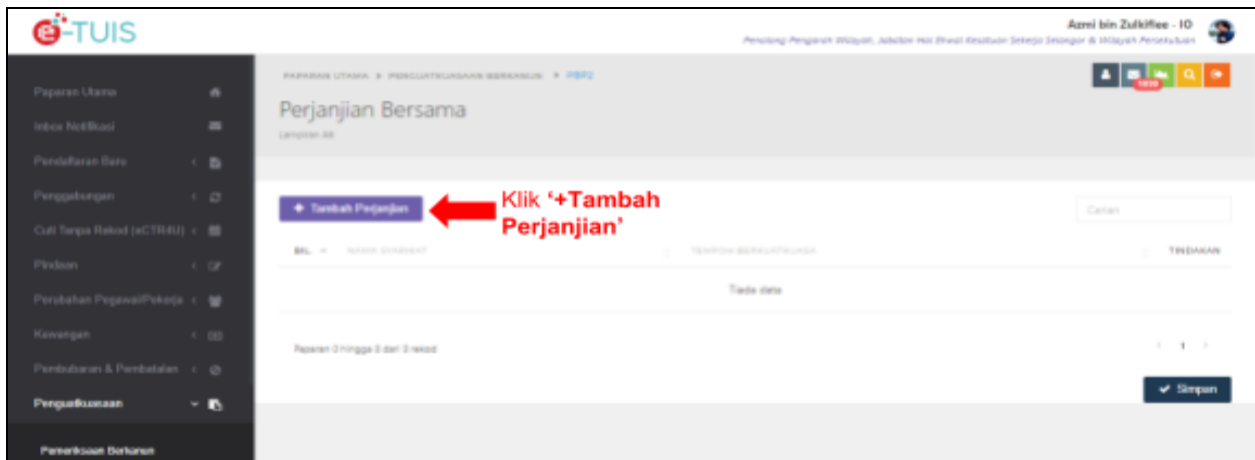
e-TUIS

Azmi bin Zulkiflee - IO
Penolong Pengarah Wilayah, Jabatan Hal Ehwal Kesatuan Sekerja Selangor & Wilayah Persekutuan

Paparan Utama
Inbox Notifikasi
Pendaftaran Baru
Penggabungan
Cuti Tanpa Rekod (eCTR4U)
Pindaan
Perubahan Pegawai/Pekerja
Kewangan
Pembubaran & Pembatalan
Penguatkuasaan
Pemeriksaan Berkanun

PAPARAN UTAMA > PENGUATKUASAAN BERKANUN > PBP2

Perjanjian Bersama
Lampiran A9

1839

+ Tambah Perjanjian

Klik '+Tambah Perjanjian'

Carian

| BIL. | NAMA SYARIKAT | TEMPOH BERKUATKUASA | TINDAKAN |
|---|---|---|---|
| Tiada data | | | |

Paparan 0 hingga 0 dari 0 rekod

1

Simpan